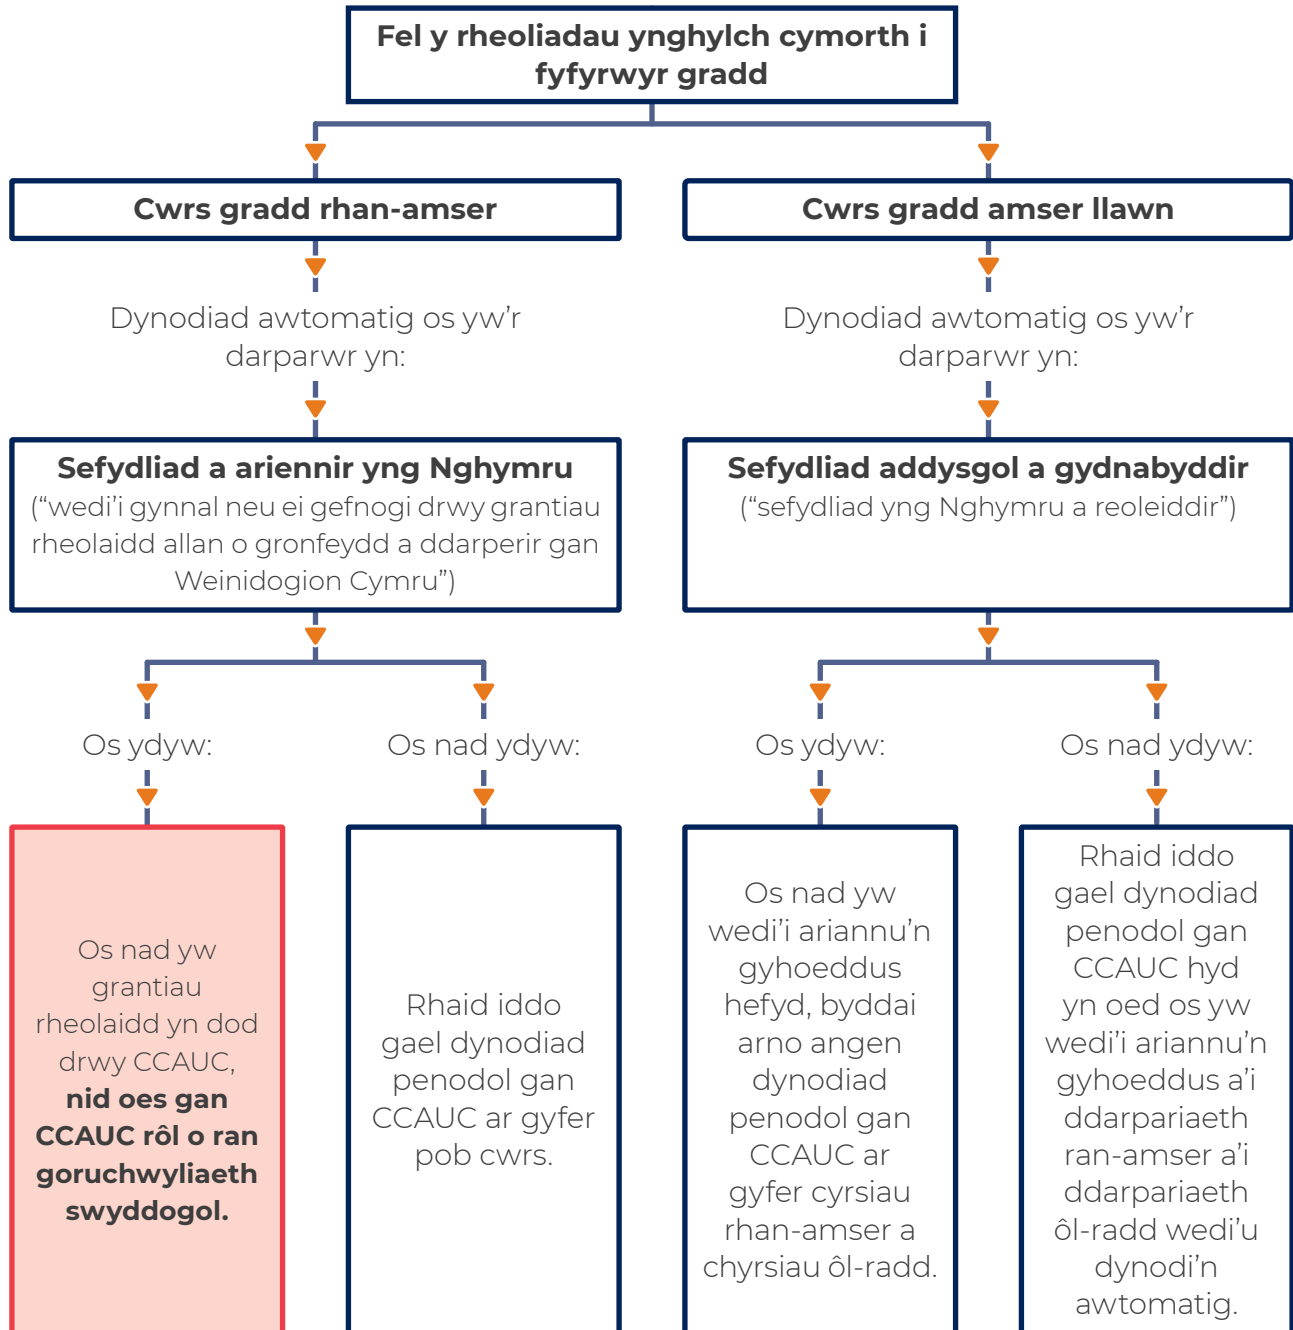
Fel y rheoliadau ynghylch cymorth i fyfyrwyr gradd

Cwrs gradd rhan-amser

Cwrs gradd amser llawn

Dynodiad awtomatig os yw'r darparwr yn:

Dynodiad awtomatig os yw'r darparwr yn:

Sefydliad a ariennir yng Nghymru
("wedi'i gynnal neu ei gefnogi drwy grantiau rheolaidd allan o gronfeydd a ddarperir gan Weinidogion Cymru")

Sefydliad addysgol a gydnabyddir
("sefydliad yng Nghymru a reoleiddir")

Os ydyw:

Os nad ydyw:

Os ydyw:

Os nad ydyw:

Os nad yw grantiau rheolaidd yn dod drwy CCAUC, **nid oes gan CCAUC rôl o ran goruchwyliaeth swyddogol.**

Rhaid iddo gael dynodiad penodol gan CCAUC ar gyfer pob cwrs.

Os nad yw wedi'i ariannu'n gyhoeddus hefyd, byddai arno angen dynodiad penodol gan CCAUC ar gyfer cyrsiau rhan-amser a chyrsiau ôl-radd.

Rhaid iddo gael dynodiad penodol gan CCAUC hyd yn oed os yw wedi'i ariannu'n gyhoeddus a'i ddarpariaeth ran-amser a'i ddarpariaeth ôl-radd wedi'u dynodi'n awtomatig.